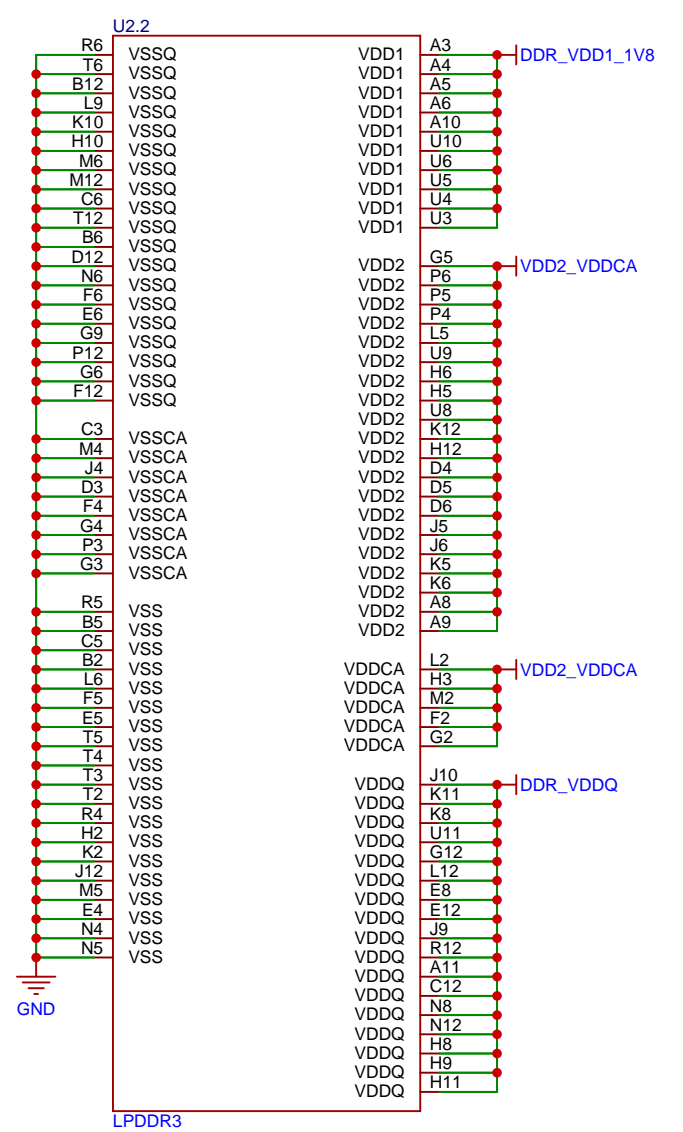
U2.2

R6 VSSQ
T6 VSSQ
B12 VSSQ
L9 VSSQ
K10 VSSQ
H10 VSSQ
M6 VSSQ
M12 VSSQ
C6 VSSQ
T12 VSSQ
B6 VSSQ
D12 VSSQ
N6 VSSQ
F6 VSSQ
E6 VSSQ
G9 VSSQ
P12 VSSQ
G6 VSSQ
F12 VSSQ

C3 VSSCA
M4 VSSCA
J4 VSSCA
D3 VSSCA
F4 VSSCA
G4 VSSCA
P3 VSSCA
G3 VSSCA

R5 VSS
B5 VSS
C5 VSS
B2 VSS
L6 VSS
F5 VSS
E5 VSS
T5 VSS
T4 VSS
T3 VSS
T2 VSS
R4 VSS
H2 VSS
K2 VSS
J12 VSS
M5 VSS
E4 VSS
N4 VSS
N5 VSS

GND

VDD1 A3 DDR_VDD1_1V8
VDD1 A4
VDD1 A5
VDD1 A6
VDD1 A10
VDD1 U10
VDD1 U6
VDD1 U5
VDD1 U4
VDD1 U3

VDD2 G5 VDD2_VDDCA
VDD2 P6
VDD2 P5
VDD2 P4
VDD2 L5
VDD2 U9
VDD2 H6
VDD2 H5
VDD2 U8
VDD2 K12
VDD2 H12
VDD2 D4
VDD2 D5
VDD2 D6
VDD2 J5
VDD2 J6
VDD2 K5
VDD2 K6
VDD2 A8
VDD2 A9

VDDCA L2 VDD2_VDDCA
VDDCA H3
VDDCA M2
VDDCA F2
VDDCA G2

VDDQ J10 DDR_VDDQ
VDDQ K11
VDDQ K8
VDDQ U11
VDDQ G12
VDDQ L12
VDDQ E8
VDDQ E12
VDDQ J9
VDDQ R12
VDDQ A11
VDDQ C12
VDDQ N8
VDDQ N12
VDDQ H8
VDDQ H9
VDDQ H11

LPDDR3